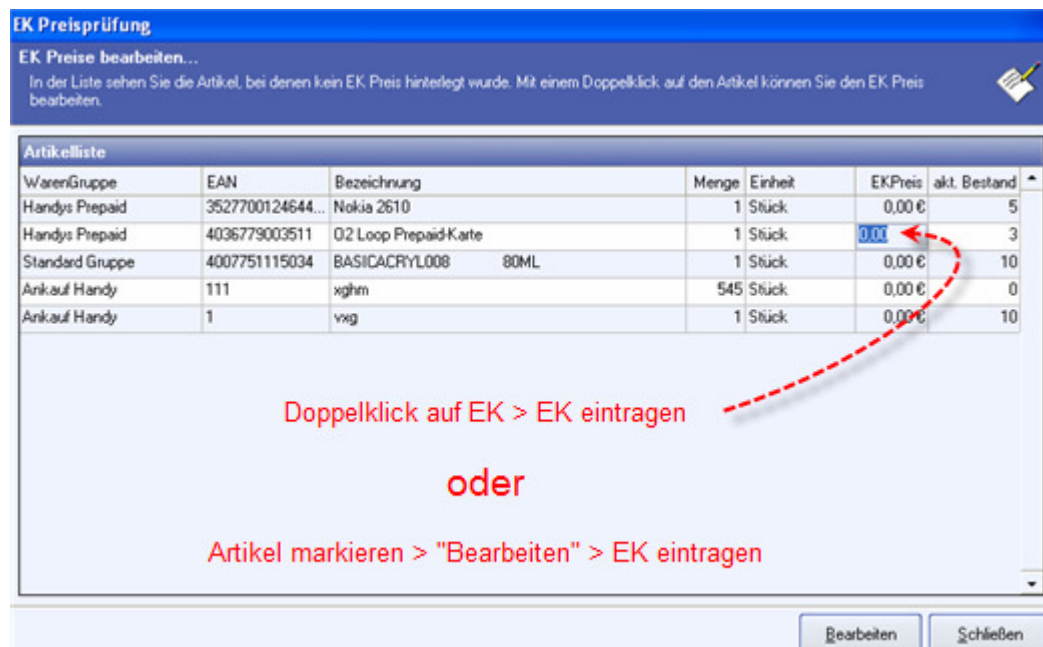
EK Preisprüfung

EK Preise bearbeiten...

In der Liste sehen Sie die Artikel, bei denen kein EK Preis hinterlegt wurde. Mit einem Doppelklick auf den Artikel können Sie den EK Preis bearbeiten.

Artikelliste

| WarenGruppe | EAN | Bezeichnung | Menge | Einheit | EKPreis | akt. Bestand |
|---|---|---|---|---|---|---|
| Handys Prepaid | 3527700124644... | Nokia 2610 | 1 | Stück | 0,00 € | 5 |
| Handys Prepaid | 4036779003511 | O2 Loop Prepaid-Karte | 1 | Stück | 0,00 | 3 |
| Standard Gruppe | 4007751115034 | BASICACRYL008 80ML | 1 | Stück | 0,00 € | 10 |
| Ankauf Handy | 111 | xghm | 545 | Stück | 0,00 € | 0 |
| Ankauf Handy | 1 | vxg | 1 | Stück | 0,00 € | 10 |

Doppelklick auf EK > EK eintragen

oder

Artikel markieren > "Bearbeiten" > EK eintragen

Bearbeiten

Schließen